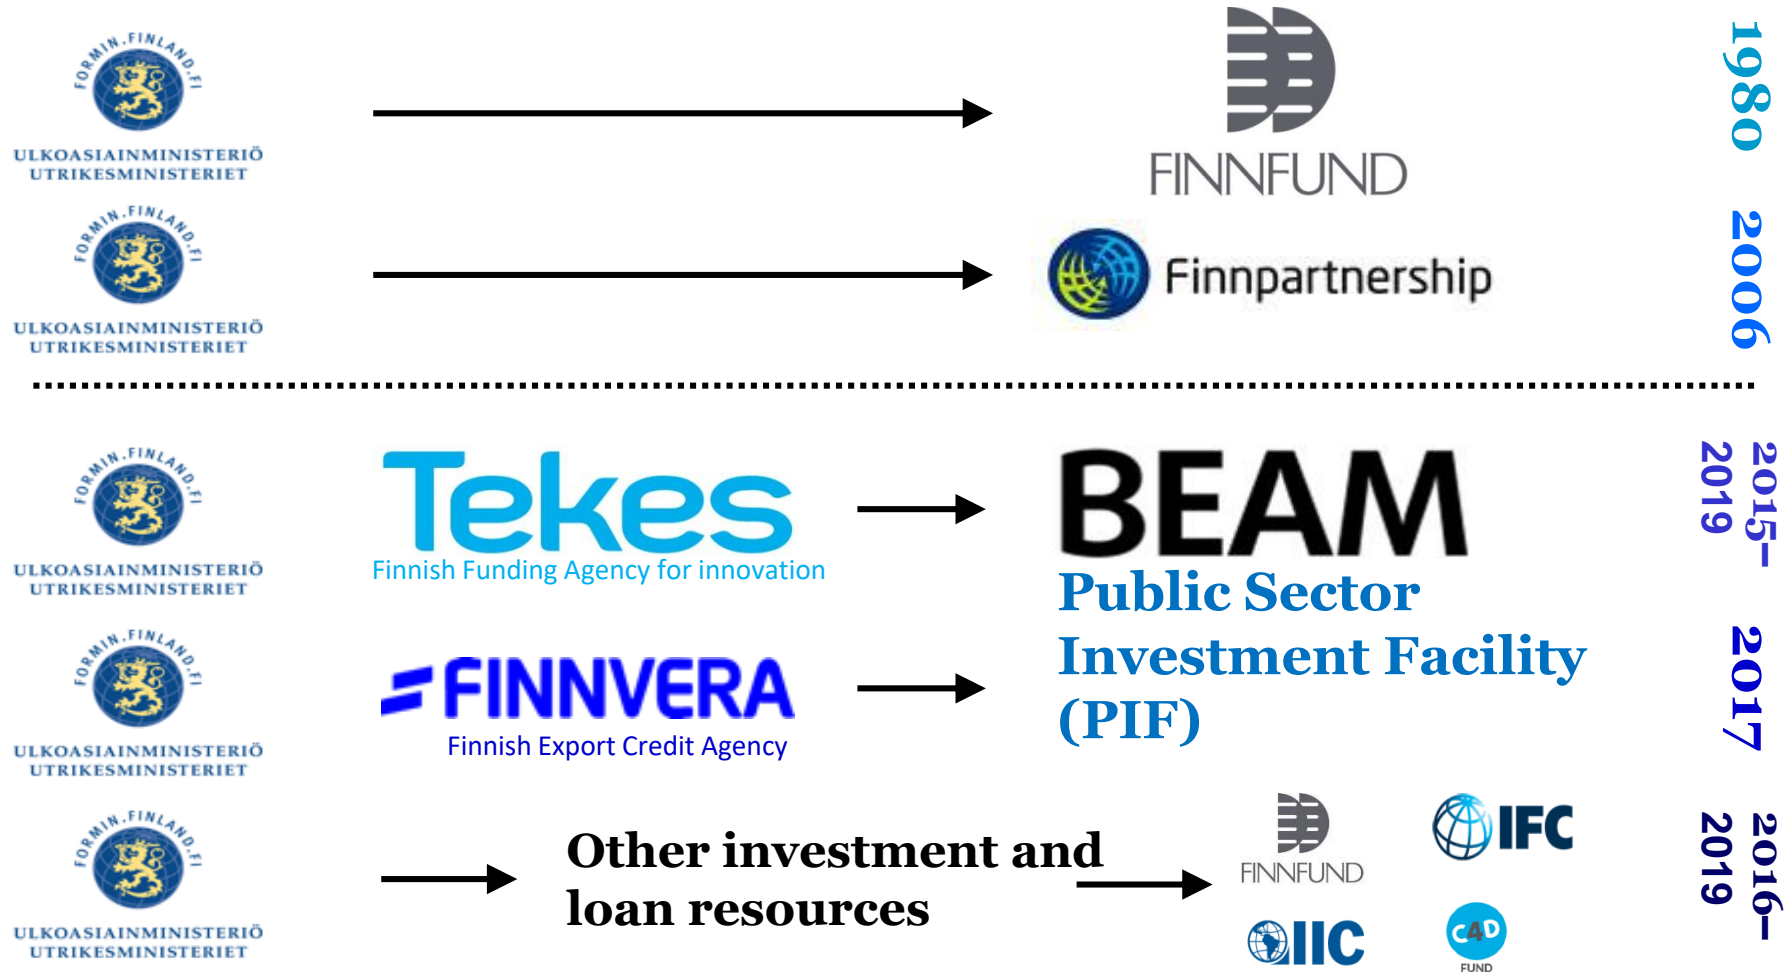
FORMIN.FINLAND.FI
ULKOASIAINMINISTERIÖ
UTRIKESMINISTERIET

FINNFUND

1980

FORMIN.FINLAND.FI
ULKOASIAINMINISTERIÖ
UTRIKESMINISTERIET

Finnpartnership

2006

FORMIN.FINLAND.FI
ULKOASIAINMINISTERIÖ
UTRIKESMINISTERIET

Tekes
Finnish Funding Agency for innovation

BEAM

2015–2019

FORMIN.FINLAND.FI
ULKOASIAINMINISTERIÖ
UTRIKESMINISTERIET

FINNVERA
Finnish Export Credit Agency

Public Sector Investment Facility (PIF)

2017

FORMIN.FINLAND.FI
ULKOASIAINMINISTERIÖ
UTRIKESMINISTERIET

Other investment and loan resources

FINNFUND

IFC

IIC

C4D FUND

2016–2019